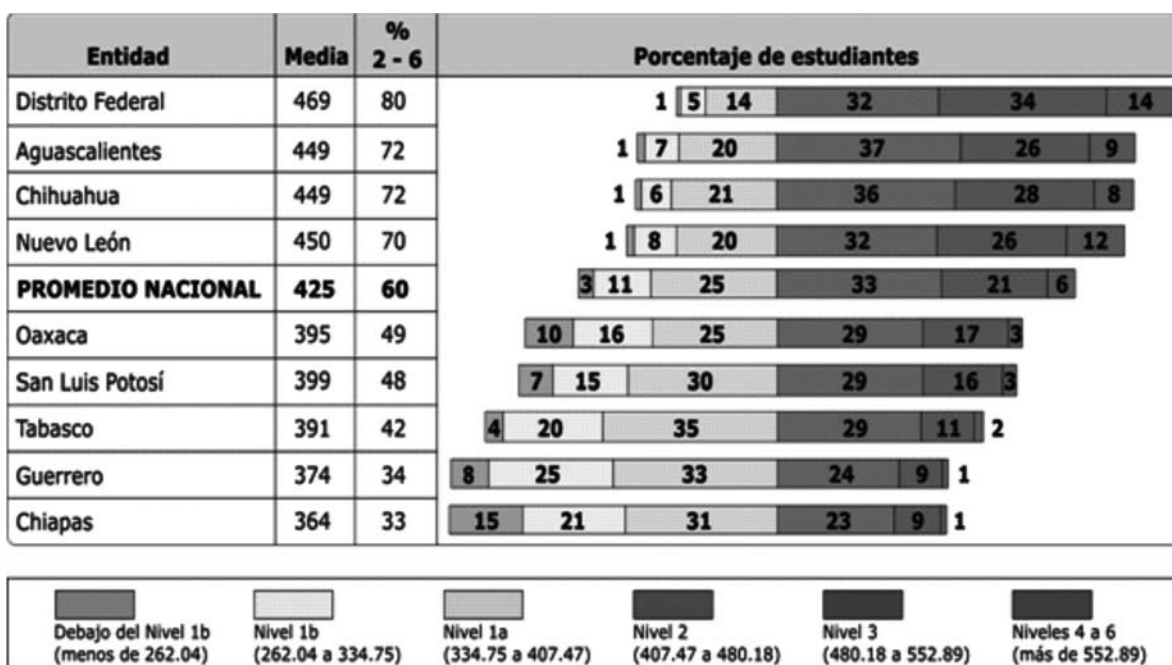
| Entidad | Media | % 2 - 6 | Porcentaje de estudiantes |
|---|---|---|---|
| Distrito Federal | 469 | 80 | 1 5 14 32 34 14 |
| Aguascalientes | 449 | 72 | 1 7 20 37 26 9 |
| Chihuahua | 449 | 72 | 1 6 21 36 28 8 |
| Nuevo León | 450 | 70 | 1 8 20 32 26 12 |
| **PROMEDIO NACIONAL** | **425** | **60** | 3 11 25 33 21 6 |
| Oaxaca | 395 | 49 | 10 16 25 29 17 3 |
| San Luis Potosí | 399 | 48 | 7 15 30 29 16 3 |
| Tabasco | 391 | 42 | 4 20 35 29 11 2 |
| Guerrero | 374 | 34 | 8 25 33 24 9 1 |
| Chiapas | 364 | 33 | 15 21 31 23 9 1 |

Debajo del Nivel 1b (menos de 262.04)
Nivel 1b (262.04 a 334.75)
Nivel 1a (334.75 a 407.47)
Nivel 2 (407.47 a 480.18)
Nivel 3 (480.18 a 552.89)
Niveles 4 a 6 (más de 552.89)